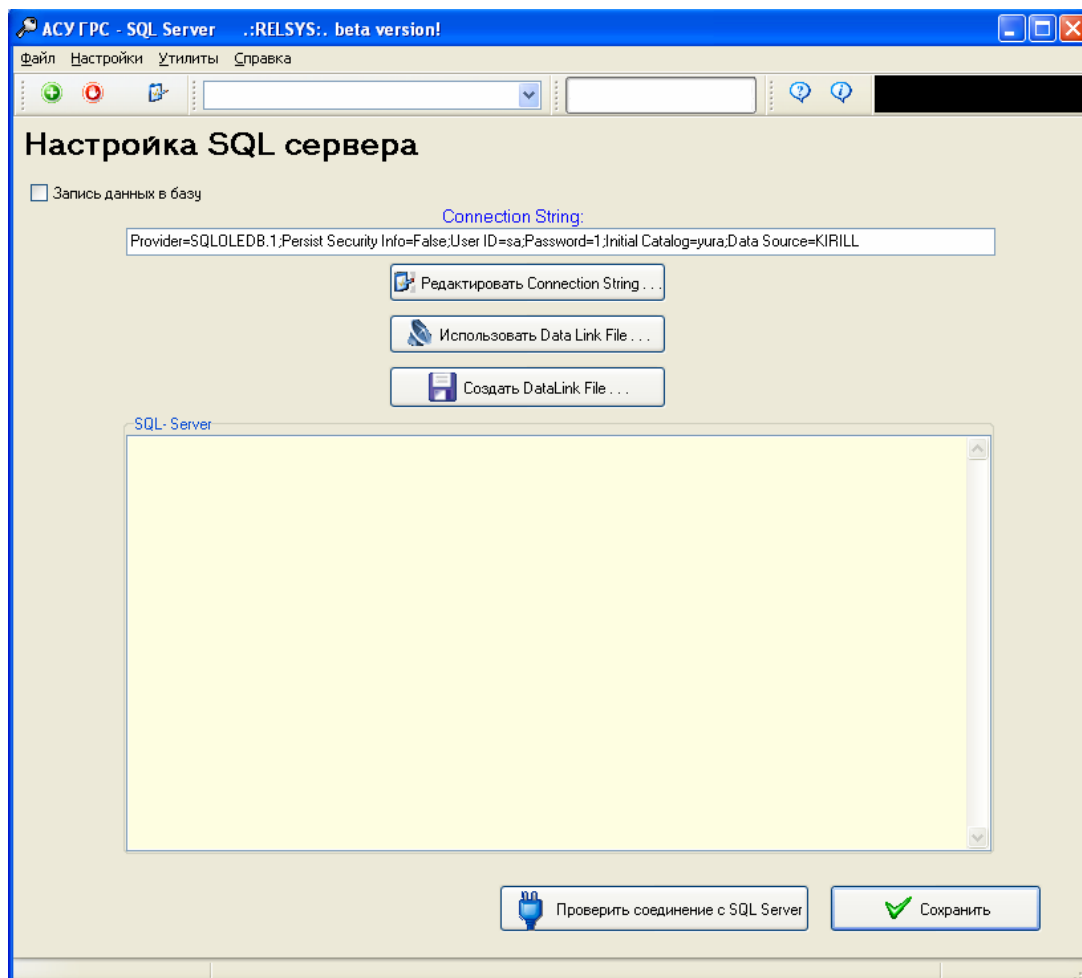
АСУ ГРС - SQL Server .:RELSYS:. beta version!

Файл Настройки Утилиты Справка

Настройка SQL сервера

Запись данных в базу

Connection String:

Provider=SQLOLEDB.1;Persist Security Info=False;User ID=sa;Password=1;Initial Catalog=yura;Data Source=KIRILL

Редактировать Connection String . . .

Использовать Data Link File . . .

Создать DataLink File . . .

SQL- Server

Проверить соединение с SQL Server

Сохранить